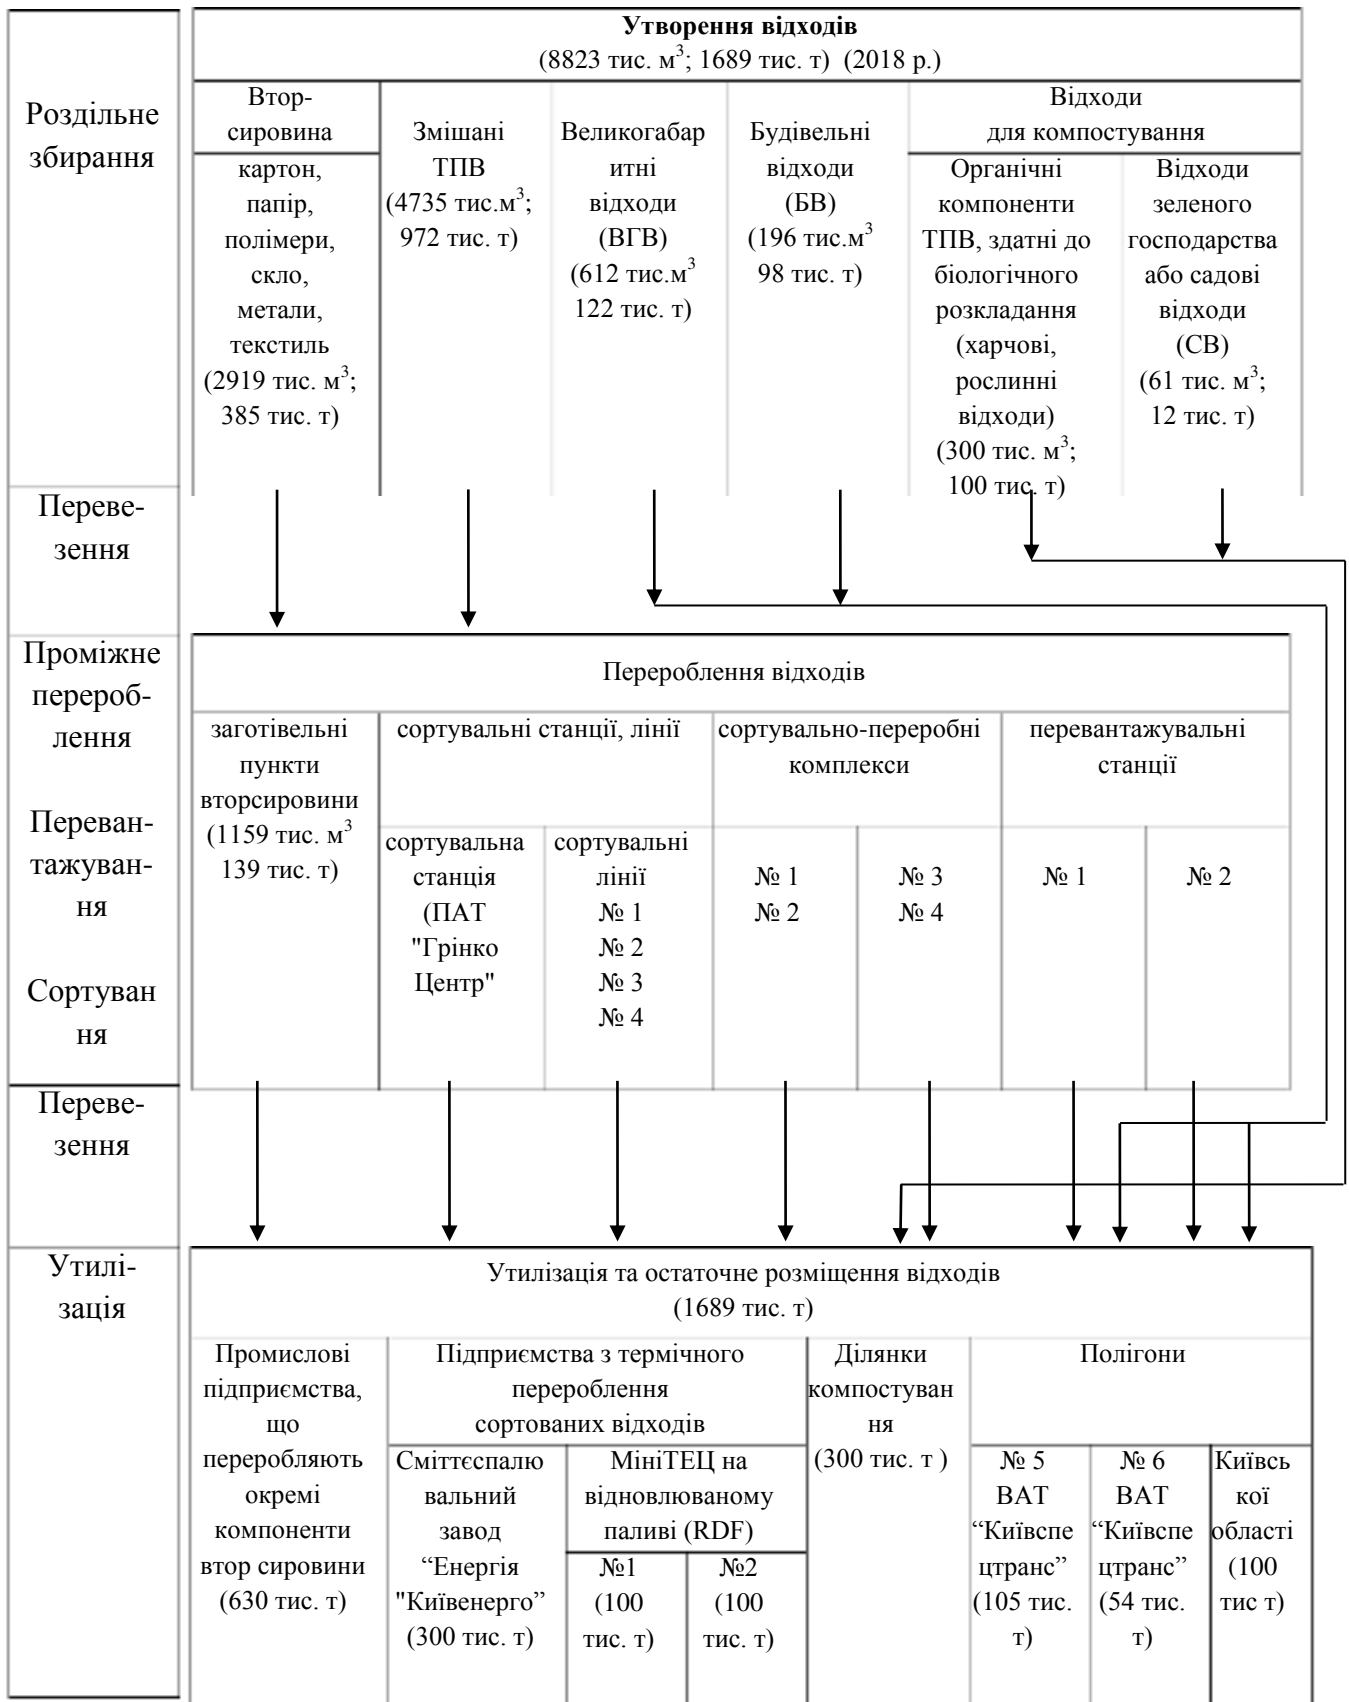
Роздільне збирання

**Утворення відходів**
(8823 тис. м$^3$; 1689 тис. т) (2018 р.)

Втор-сировина
картон, папір, полімери, скло, метали, текстиль (2919 тис. м$^3$; 385 тис. т)

Змішані ТПВ (4735 тис.м$^3$; 972 тис. т)

Великогабаритні відходи (ВГВ) (612 тис.м$^3$ 122 тис. т)

Будівельні відходи (БВ) (196 тис.м$^3$ 98 тис. т)

Відходи для компостування
Органічні компоненти ТПВ, здатні до біологічного розкладання (харчові, рослинні відходи) (300 тис. м$^3$; 100 тис. т)
Відходи зеленого господарства або садові відходи (СВ) (61 тис. м$^3$; 12 тис. т)

Переве-зення

Проміжне переоб-лення

Перевантажування

Сортування

Перероблення відходів

заготівельні пункти вторсировини (1159 тис. м$^3$ 139 тис. т)

сортувальні станції, лінії
сортувальна станція (ПАТ "Грінко Центр"
сортувальні лінії № 1 № 2 № 3 № 4

сортувально-переробні комплекси
№ 1 № 2
№ 3 № 4

перевантажувальні станції
№ 1
№ 2

Переве-зення

Утилі-зація

Утилізація та остаточне розміщення відходів
(1689 тис. т)

Промислові підприємства, що переробляють окремі компоненти втор сировини (630 тис. т)

Підприємства з термічного перероблення сортованих відходів
Сміттєспалювальний завод “Енергія "Київенерго” (300 тис. т)
МініТЕЦ на відновлюваному паливі (RDF)
№1 (100 тис. т)
№2 (100 тис. т)

Ділянки компостування (300 тис. т )

Полігони
№ 5 ВАТ “Київспецтранс” (105 тис. т)
№ 6 ВАТ “Київспецтранс” (54 тис. т)
Київської області (100 тис т)